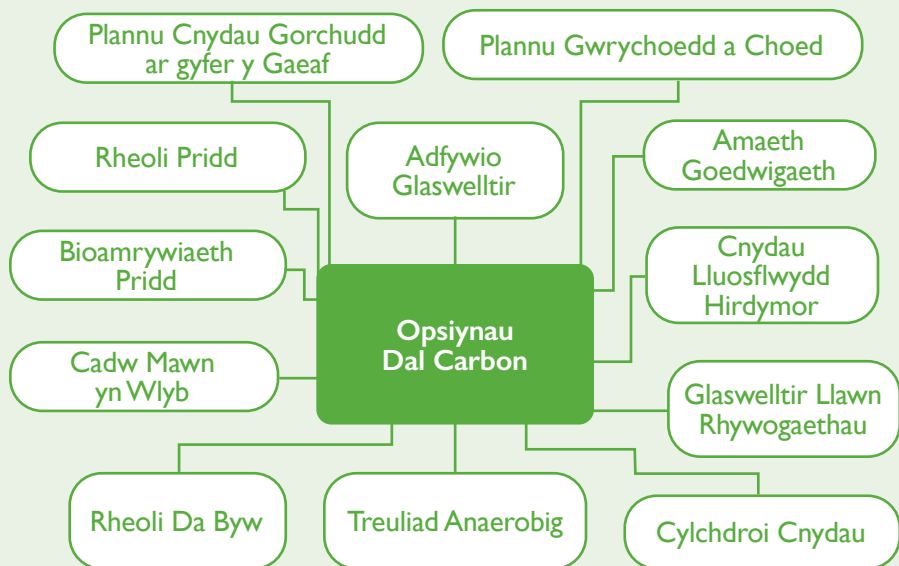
Plannu Cnydau Gorchudd ar gyfer y Gaeaf

Plannu Gwrychoedd a Choed

Rheoli Pridd

Adfywio Glaswelltir

Amaeth Goedwigaeth

Bioamrywiaeth Pridd

Opsiynau Dal Carbon

Cnydau Lluosflwydd Hirdymor

Cadw Mawn yn Wlyb

Glaswelltir Llawn Rhywogaethau

Rheoli Da Byw

Treuliad Anaerobig

Cylchdroi Cnydau